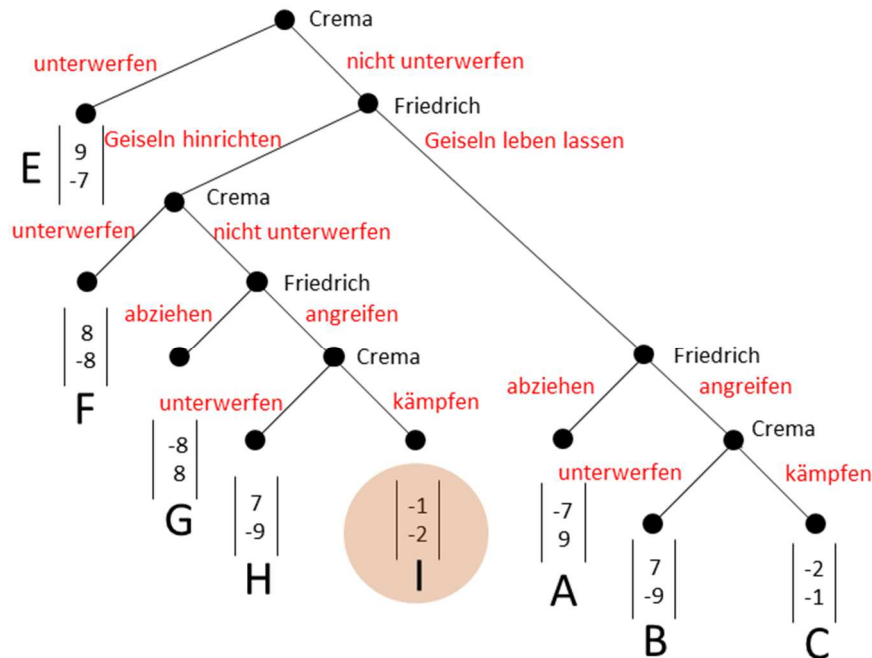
Crema

unterwerfen

nicht unterwerfen

Friedrich

E $\begin{vmatrix} 9 \\ -7 \end{vmatrix}$

Geiseln hinrichten

Geiseln leben lassen

Crema

unterwerfen

nicht unterwerfen

Friedrich

$\begin{vmatrix} 8 \\ -8 \end{vmatrix}$

F

abziehen

angreifen

Crema

Friedrich

unterwerfen

kämpfen

abziehen

angreifen

$\begin{vmatrix} -8 \\ 8 \end{vmatrix}$

G

$\begin{vmatrix} 7 \\ -9 \end{vmatrix}$

H

$\begin{vmatrix} -1 \\ -2 \end{vmatrix}$

I

Crema

unterwerfen

kämpfen

$\begin{vmatrix} -7 \\ 9 \end{vmatrix}$

A

$\begin{vmatrix} 7 \\ -9 \end{vmatrix}$

B

$\begin{vmatrix} -2 \\ -1 \end{vmatrix}$

C